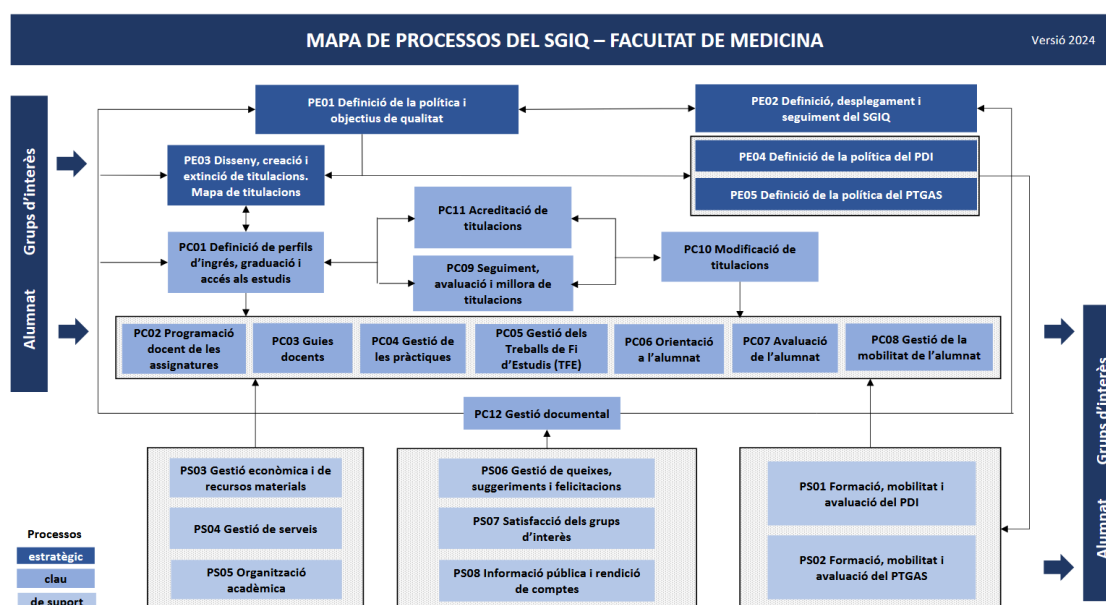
MAPA DE PROCESSOS DEL SGIQ – FACULTAT DE MEDICINA

Versió 2024

Grups d'interès

Alumnat

PE01 Definició de la política i objectius de qualitat

PE02 Definició, desplegament i seguiment del SGIQ

PE03 Disseny, creació i extinció de titulacions. Mapa de titulacions

PE04 Definició de la política del PDI

PE05 Definició de la política del PTGAS

PC11 Acreditació de titulacions

PC01 Definició de perfils d'ingrés, graduació i accés als estudis

PC09 Seguiment, avaluació i millora de titulacions

PC10 Modificació de titulacions

PC02 Programació docent de les assignatures

PC03 Guies docents

PC04 Gestió de les pràctiques

PC05 Gestió dels Treballs de Fi d'Estudis (TFE)

PC06 Orientació a l'alumnat

PC07 Avaluació de l'alumnat

PC08 Gestió de la mobilitat de l'alumnat

PC12 Gestió documental

PS03 Gestió econòmica i de recursos materials

PS04 Gestió de serveis

PS05 Organització acadèmica

PS06 Gestió de queixes, suggeriments i felicitacions

PS07 Satisfacció dels grups d'interès

PS08 Informació pública i rendició de comptes

PS01 Formació, mobilitat i avaluació del PDI

PS02 Formació, mobilitat i avaluació del PTGAS

Processos

estratègic

clau

de suport

Grups d'interès

Alumnat